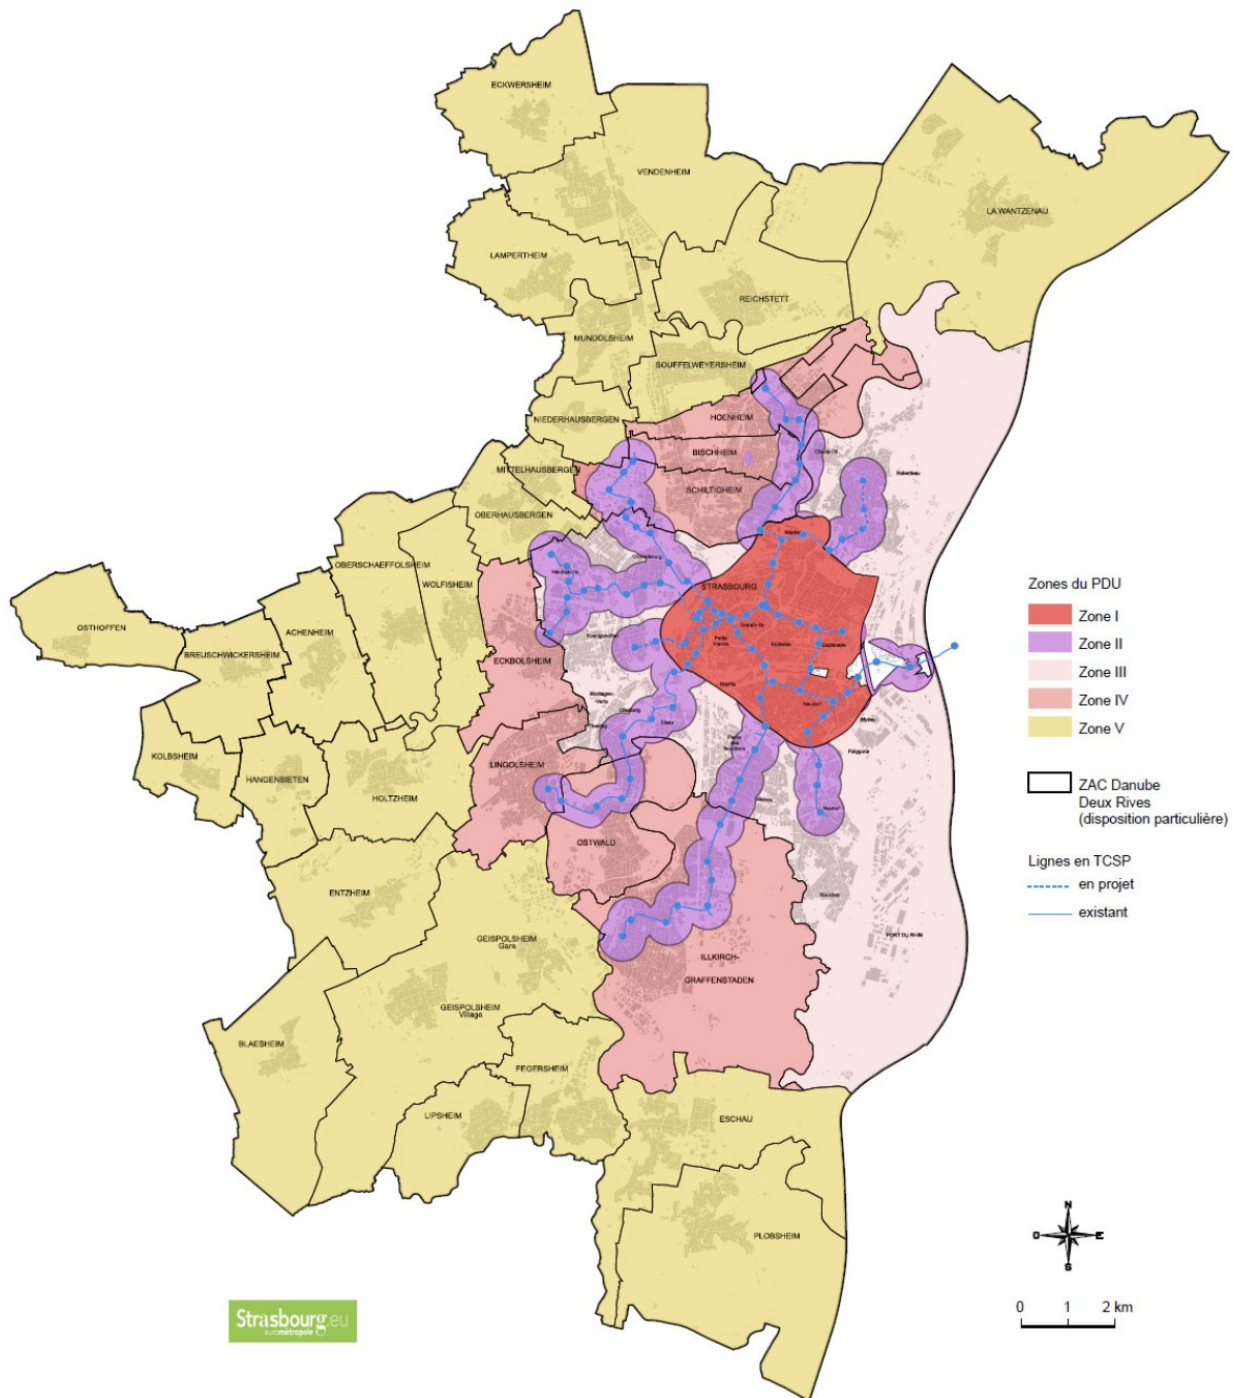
ECKWERSHEIM
VENDENHEIM
LA WANTZENAU
LAMPERTHEIM
REICHSTETT
MUNDOLSHEIM
SOUFFELWEYERSHEIM
NIEDERHAUSBERGEN
HOENHEIM
BISCHHEIM
MITTELHAUSBERGEN
SCHILTIGHEIM
OBERHAUSBERGEN
OBERSCHAEFFOLSHEIM
WOLFISHEIM
STRASBOURG
OSTHOFFEN
BREUSCHWICKERSHEIM
ACHENHEIM
ECKBOLSHEIM
KOLBSHEIM
HANGENBIETEN
LINGOLSHEIM
HOLTZHEIM
OSTWALD
ENTZHEIM
GEISPOLSHEIM Gare
ILLKIRCH-GRAFFENSTADEN
GEISPOLSHEIM Village
BLAESHEIM
FEGERSHEIM
LIPSHEIM
ESCHAU
PLOBSHEIM

Zones du PDU
Zone I
Zone II
Zone III
Zone IV
Zone V

ZAC Danube Deux Rives (disposition particulière)

Lignes en TCSP
en projet
existant

N
O
E
S

0 1 2 km

Strasbourg.eu eurométropole